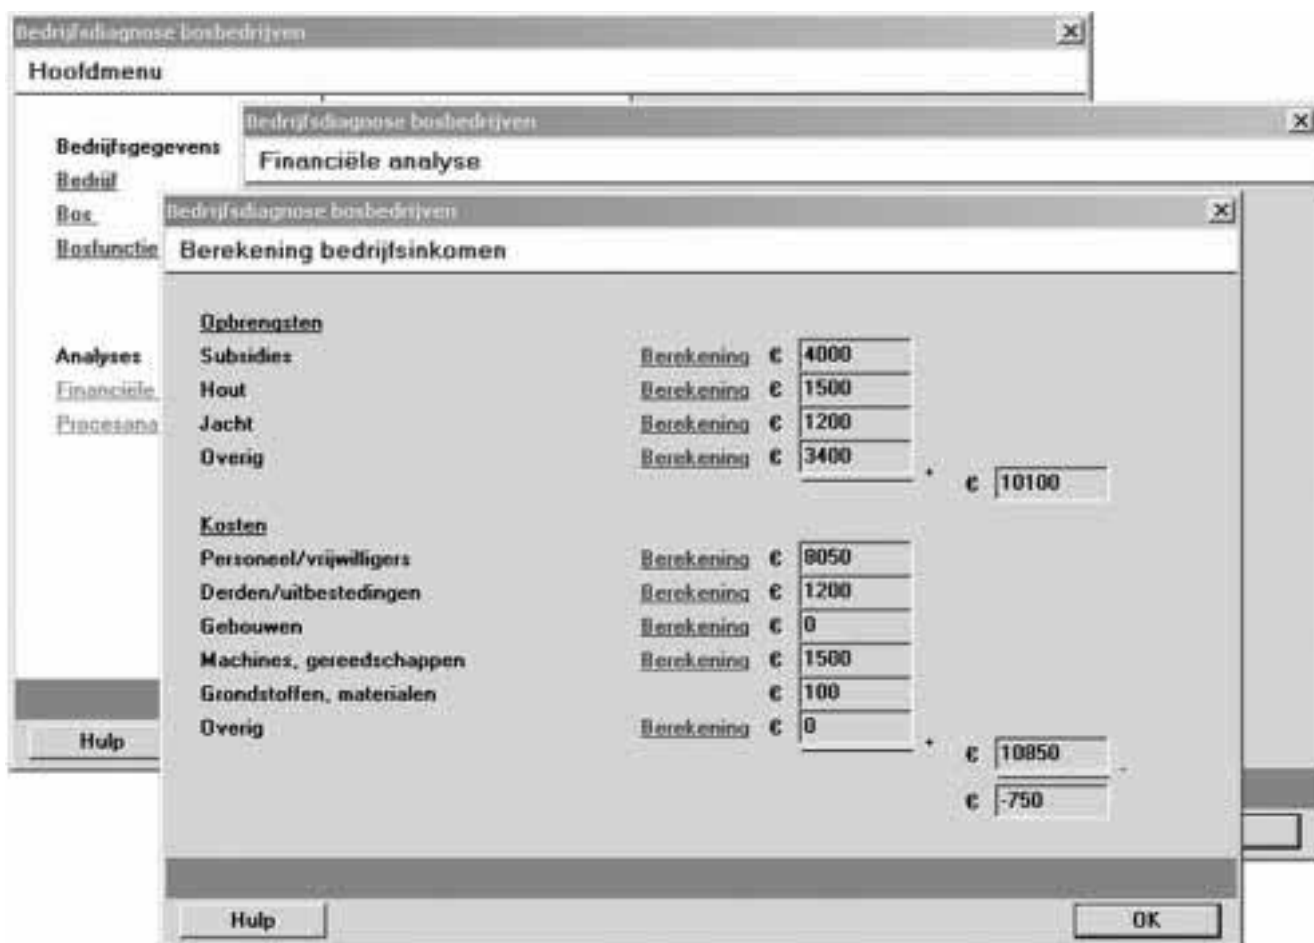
Bedrijfsdiagnose bosbedrijven
Hoofdmenu

Bedrijfsgegevens
Bedrijf
Bos
Bosfunctie

Analyses
Financiële
Procesana

Hulp

Bedrijfsdiagnose bosbedrijven
Financiële analyse

Bedrijfsdiagnose bosbedrijven
Berekening bedrijfsinkomen

Opbrengsten

| | | | |
|---|---|---|---|
| Subsidies | Berekening | € | 4000 |
| Hout | Berekening | € | 1500 |
| Jacht | Berekening | € | 1200 |
| Overig | Berekening | € | 3400 |

+ € 10100

Kosten

| | | | |
|---|---|---|---|
| Personeel/vrijwilligers | Berekening | € | 8050 |
| Derden/uitbestedingen | Berekening | € | 1200 |
| Gebouwen | Berekening | € | 0 |
| Machines, gereedschappen | Berekening | € | 1500 |
| Grondstoffen, materialen | | € | 100 |
| Overig | Berekening | € | 0 |

+ € 10850 -

€ -750

Hulp
OK